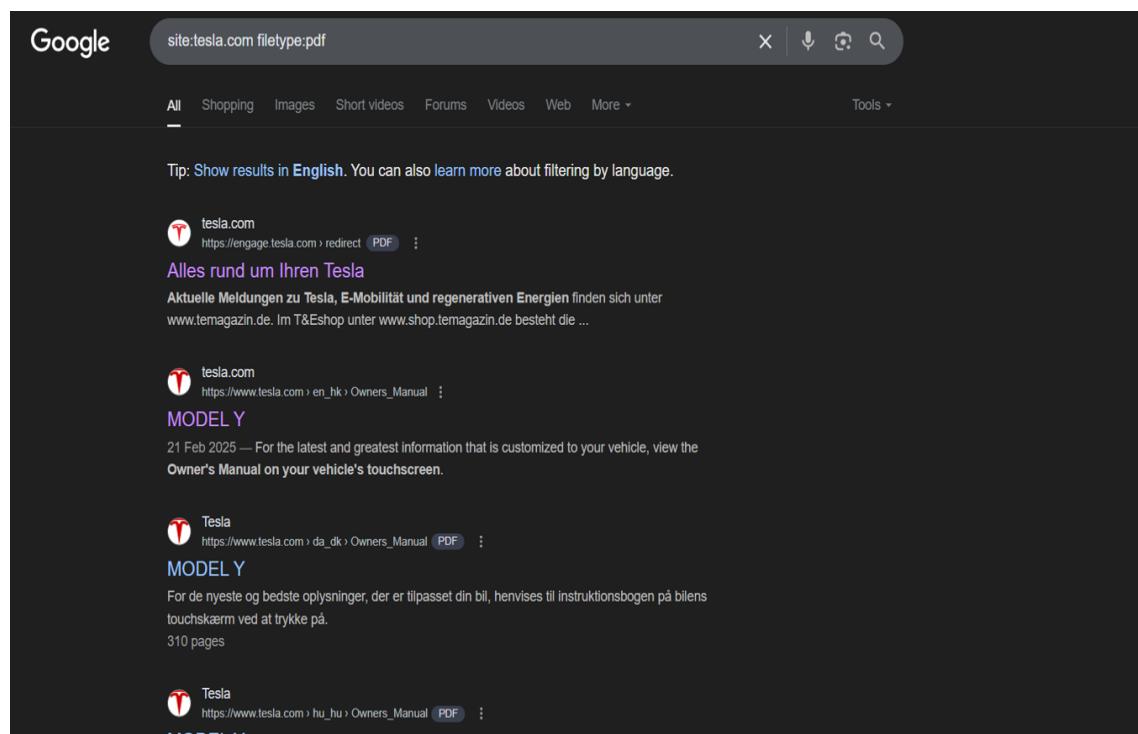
Google

site:tesla.com filetype:pdf

All Shopping Images Short videos Forums Videos Web More

Tools

Tip: Show results in English. You can also learn more about filtering by language.

tesla.com
https://engage.tesla.com › redirect PDF

Alles rund um Ihren Tesla

Aktuelle Meldungen zu Tesla, E-Mobilität und regenerativen Energien finden sich unter www.temagazin.de. Im T&Eshop unter www.shop.temagazin.de besteht die ...

tesla.com
https://www.tesla.com › en_hk › Owners_Manual

MODEL Y

21 Feb 2025 — For the latest and greatest information that is customized to your vehicle, view the Owner's Manual on your vehicle's touchscreen.

Tesla
https://www.tesla.com › da_dk › Owners_Manual PDF

MODEL Y

For de nyeste og bedste oplysninger, der er tilpasset din bil, henvises til instruktionsbogen på bilens touchskærm ved at trykke på.
310 pages

Tesla
https://www.tesla.com › hu_hu › Owners_Manual PDF

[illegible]